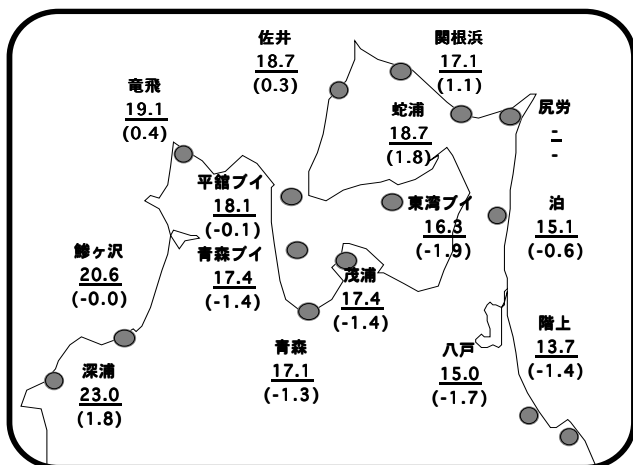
佐井
18.7
(0.3)

関根浜
17.1
(1.1)

竜飛
19.1
(0.4)

蛇浦
18.7
(1.8)

尻労
-
-

平舘ブイ
18.1
(-0.1)

東湾ブイ
16.3
(-1.9)

泊
15.1
(-0.6)

鰺ヶ沢
20.6
(-0.0)

青森ブイ
17.4
(-1.4)

茂浦
17.4
(-1.4)

階上
13.7
(-1.4)

深浦
23.0
(1.8)

青森
17.1
(-1.3)

八戸
15.0
(-1.7)